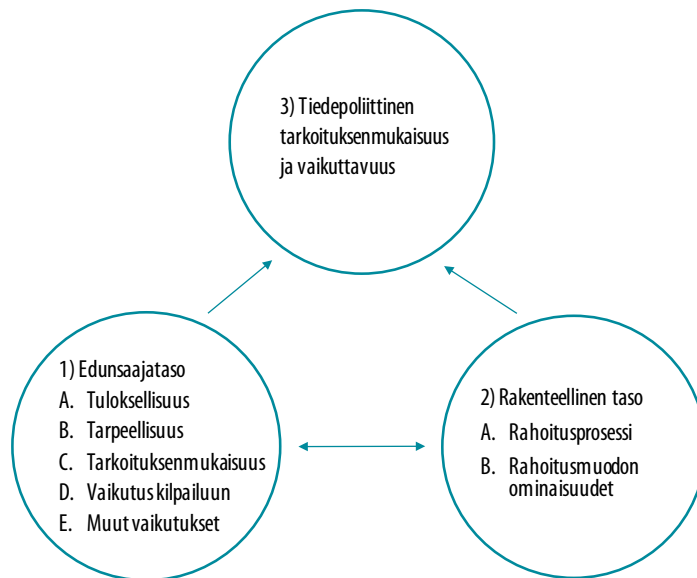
3) Tiedepoliittinen tarkoituksenmukaisuus ja vaikuttavuus

1) Edunsaajataso
A. Tuloksellisuus
B. Tarpeellisuus
C. Tarkoituksenmukaisuus
D. Vaikutus kilpailuun
E. Muut vaikutukset

2) Rakenteellinen taso
A. Rahoitusprosessi
B. Rahoitusmuodon ominaisuudet